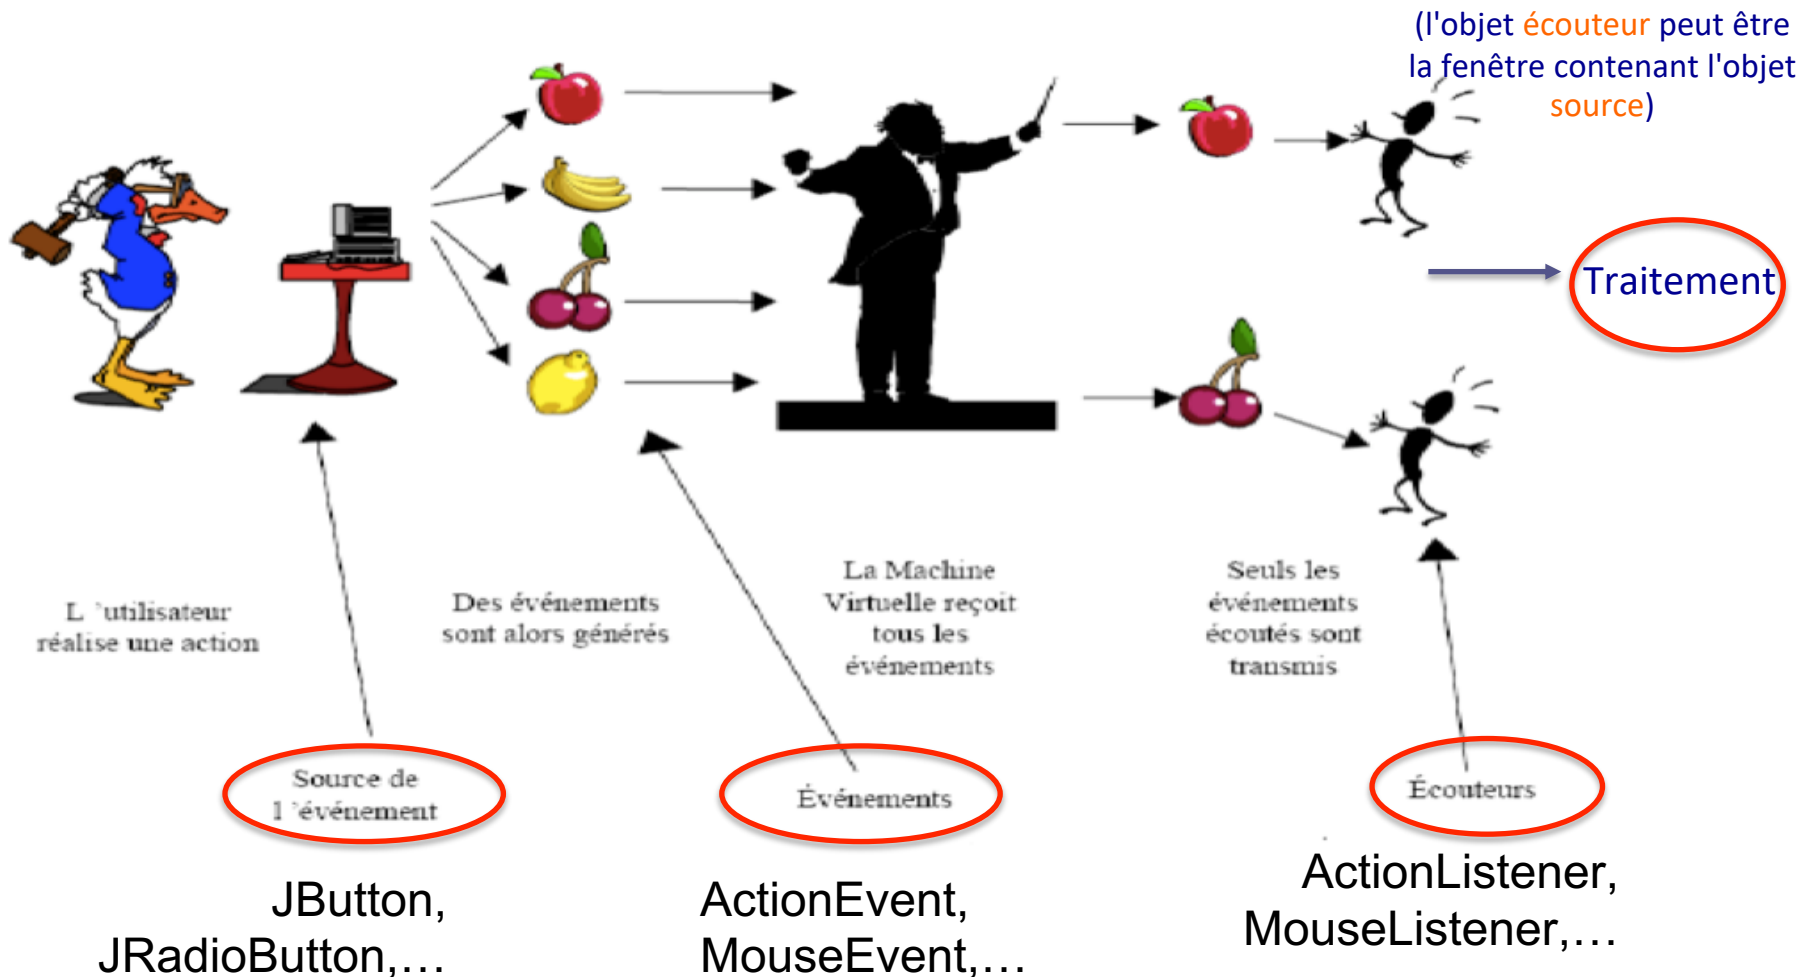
(l'objet écouteur peut être la fenêtre contenant l'objet source)

Traitement

L 'utilisateur réalise une action

Des événements sont alors générés

La Machine Virtuelle reçoit tous les événements

Seuls les événements écoutés sont transmis

Source de l 'événement

Événements

Écouteurs

JButton, JRadioButton,…

ActionEvent, MouseEvent,…

ActionListener, MouseListener,…